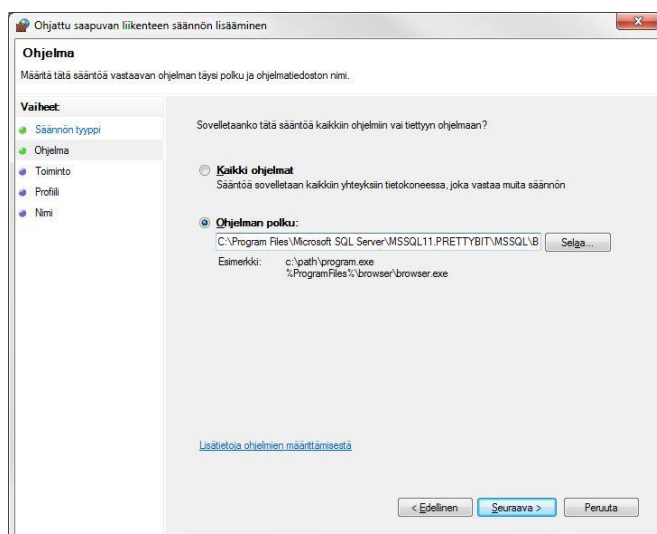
Ohjattu saapuvan liikenteen säännön lisääminen

Ohjelma
Määritä tätä sääntöä vastaavan ohjelman täysi polku ja ohjelmatiedoston nimi.

Vaiheet:
Säännön tyyppi
Ohjelma
Toiminto
Profiili
Nimi

Sovelletaanko tätä sääntöä kaikkiin ohjelmiin vai tiettyyn ohjelmaan?

Kaikki ohjelmat
Sääntöä sovelletaan kaikkiin yhteyksiin tietokoneessa, joka vastaa muita säännön

Ohjelman polku:
C:\Program Files\Microsoft SQL Server\MSSQL11.PRETTYBIT\MSSQL\B
Selaa...
Esimerkki: c:\path\program.exe
%ProgramFiles%\browser\browser.exe

Lisätietoja ohjelmien määrittämisestä

< Edellinen
Seuraava >
Peruuta